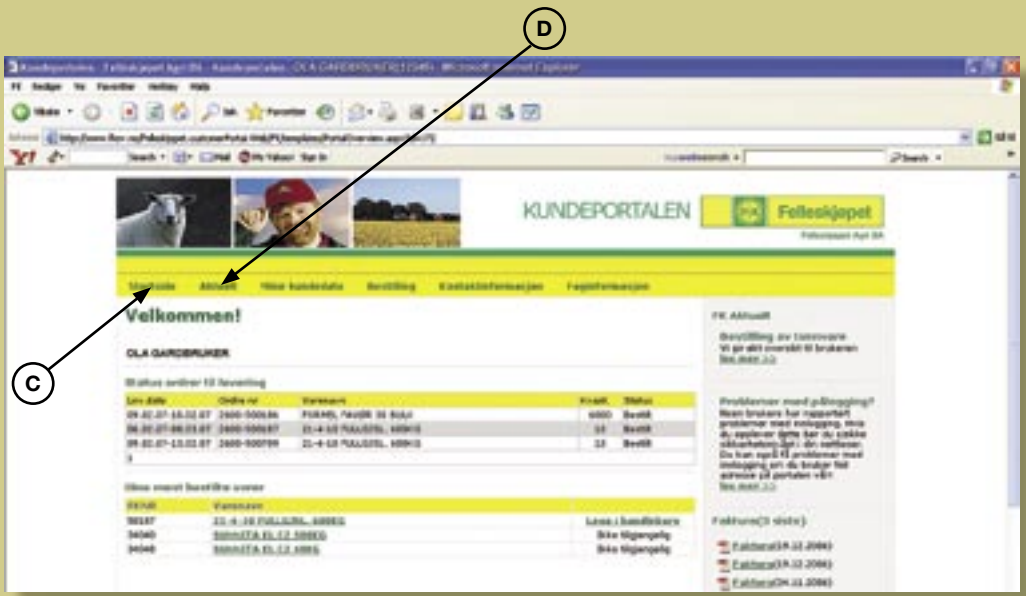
D

Kundeportalen - Felleskjøpet Agri BA - Kundeportalen - OLA GARDBRUKER - Microsoft Internet Explorer

Fil Rediger Vis Favoritter Verktøy Hjelp

Tilbake Søk Favoritter

Adresse

Y! Search Mail My Yahoo! Sign In

Search

KUNDEPORTALEN

FK Felleskjøpet

Felleskjøpet Agri BA

Startside Aktuelt Mine kundedata Bestilling Kontaktinformasjon Fagsinformasjon

C

Velkommen!

OLA GARDBRUKER

Status ordrer til levering

| Lev dato | Ordre nr | Varenavn | Kvant. | Status |
|---|---|---|---|---|
| 09.02.07-10.02.07 | 2600-500686 | FORMEL FAVØR 30 BULK | 6000 | Bestilt |
| 06.02.07-08.02.07 | 2600-500687 | 21-4-10 FULLGJSL. 600KG | 10 | Bestilt |
| 09.02.07-13.02.07 | 2600-500789 | 21-4-10 FULLGJSL. 600KG | 10 | Bestilt |
| 3 | | | | |

Dine mest bestilte varer

| FK-NR | Varenavn | |
|---|---|---|
| 50187 | 21-4-10 FULLGJSL. 600KG | Legg i handlekurv |
| 34040 | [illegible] | Ikke tilgjengelig |
| 34048 | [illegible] | Ikke tilgjengelig |

FK Aktuelt

Bestilling av tonnevare
Vi gir økt oversikt til brukeren
les mer >>

Problemer med pålogging?
Noen brukere har rapportert problemer med innlogging. Hvis du opplever dette bør du sjekke sikkerhetsinnstillingene i din nettleser. Du kan også få problemer med innlogging om du bruker feil adresse til portalen vår!
les mer >>

Fakturer(5 siste)

Faktura(19.12.2006)
Faktura(19.12.2006)
Faktura(04.12.2006)